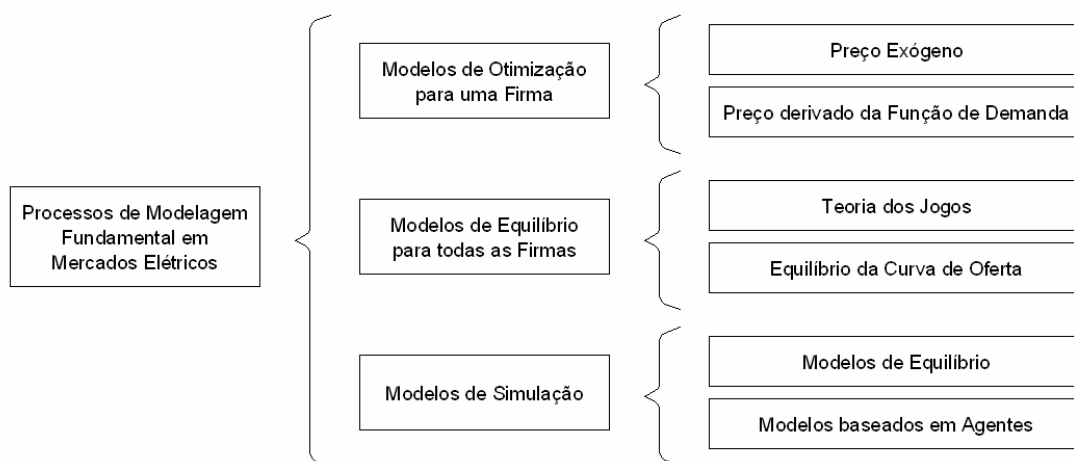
Processos de Modelagem Fundamental em Mercados Elétricos

Modelos de Otimização para uma Firma

Preço Exógeno

Preço derivado da Função de Demanda

Modelos de Equilíbrio para todas as Firmas

Teoria dos Jogos

Equilíbrio da Curva de Oferta

Modelos de Simulação

Modelos de Equilíbrio

Modelos baseados em Agentes